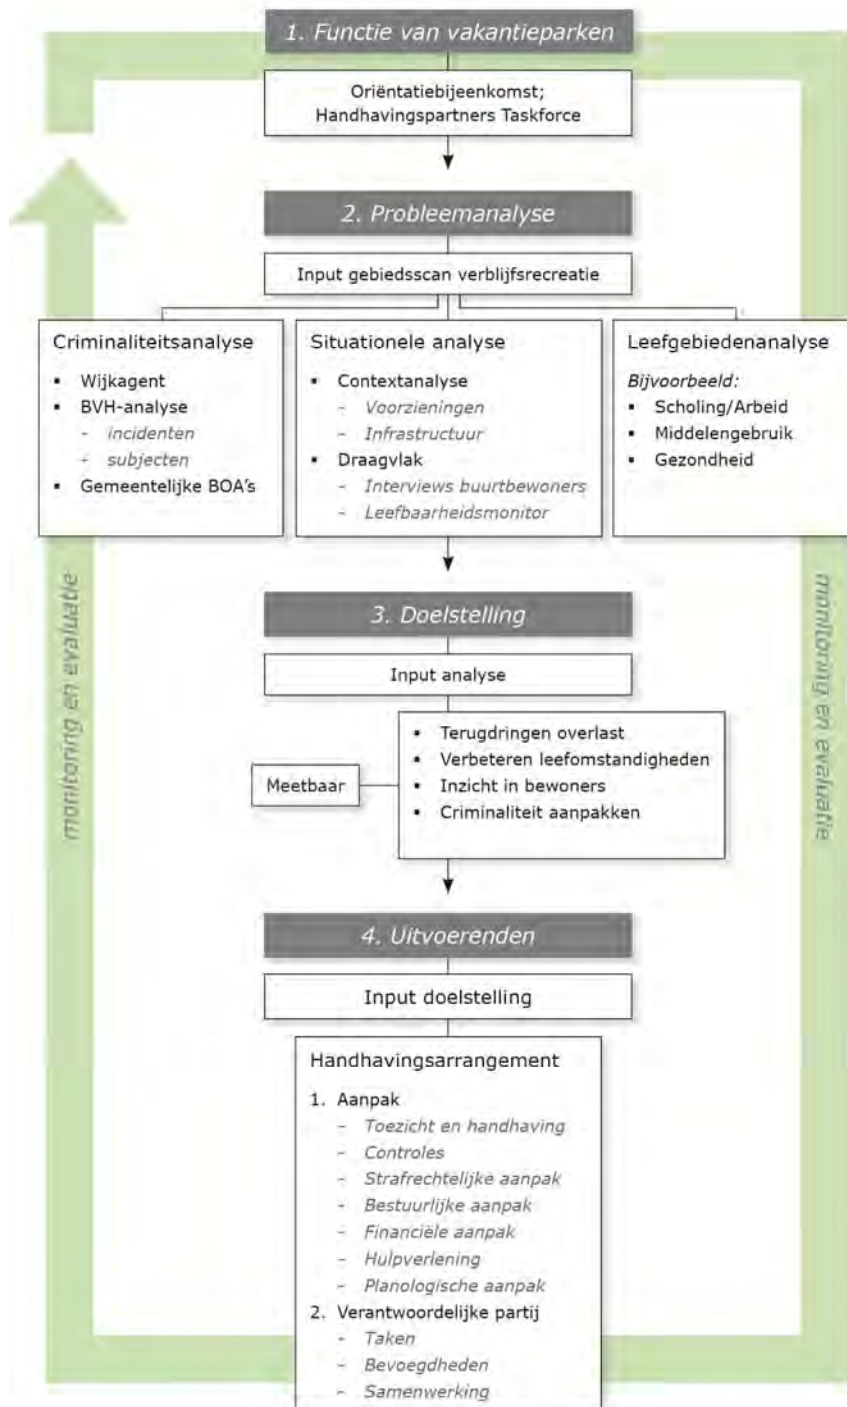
1. Functie van vakantieparken

Oriëntatiebijeenkomst; Handhavingspartners Taskforce

2. Probleemanalyse

Input gebiedsscan verblijfsrecreatie

Criminaliteitsanalyse
- Wijkagent
- BVH-analyse
  - incidenten
  - subjecten
- Gemeentelijke BOA's

Situationele analyse
- Contextanalyse
  - Voorzieningen
  - Infrastructuur
- Draagvlak
  - Interviews buurtbewoners
  - Leefbaarheidsmonitor

Leefgebiedenanalyse
Bijvoorbeeld:
- Scholing/Arbeid
- Middelengebruik
- Gezondheid

monitoring en evaluatie

monitoring en evaluatie

3. Doelstelling

Input analyse

Meetbaar

- Terugdringen overlast
- Verbeteren leefomstandigheden
- Inzicht in bewoners
- Criminaliteit aanpakken

4. Uitvoerenden

Input doelstelling

Handhavingsarrangement
1. Aanpak
   - Toezicht en handhaving
   - Controles
   - Strafrechtelijke aanpak
   - Bestuurlijke aanpak
   - Financiële aanpak
   - Hulpverlening
   - Planologische aanpak
2. Verantwoordelijke partij
   - Taken
   - Bevoegdheden
   - Samenwerking